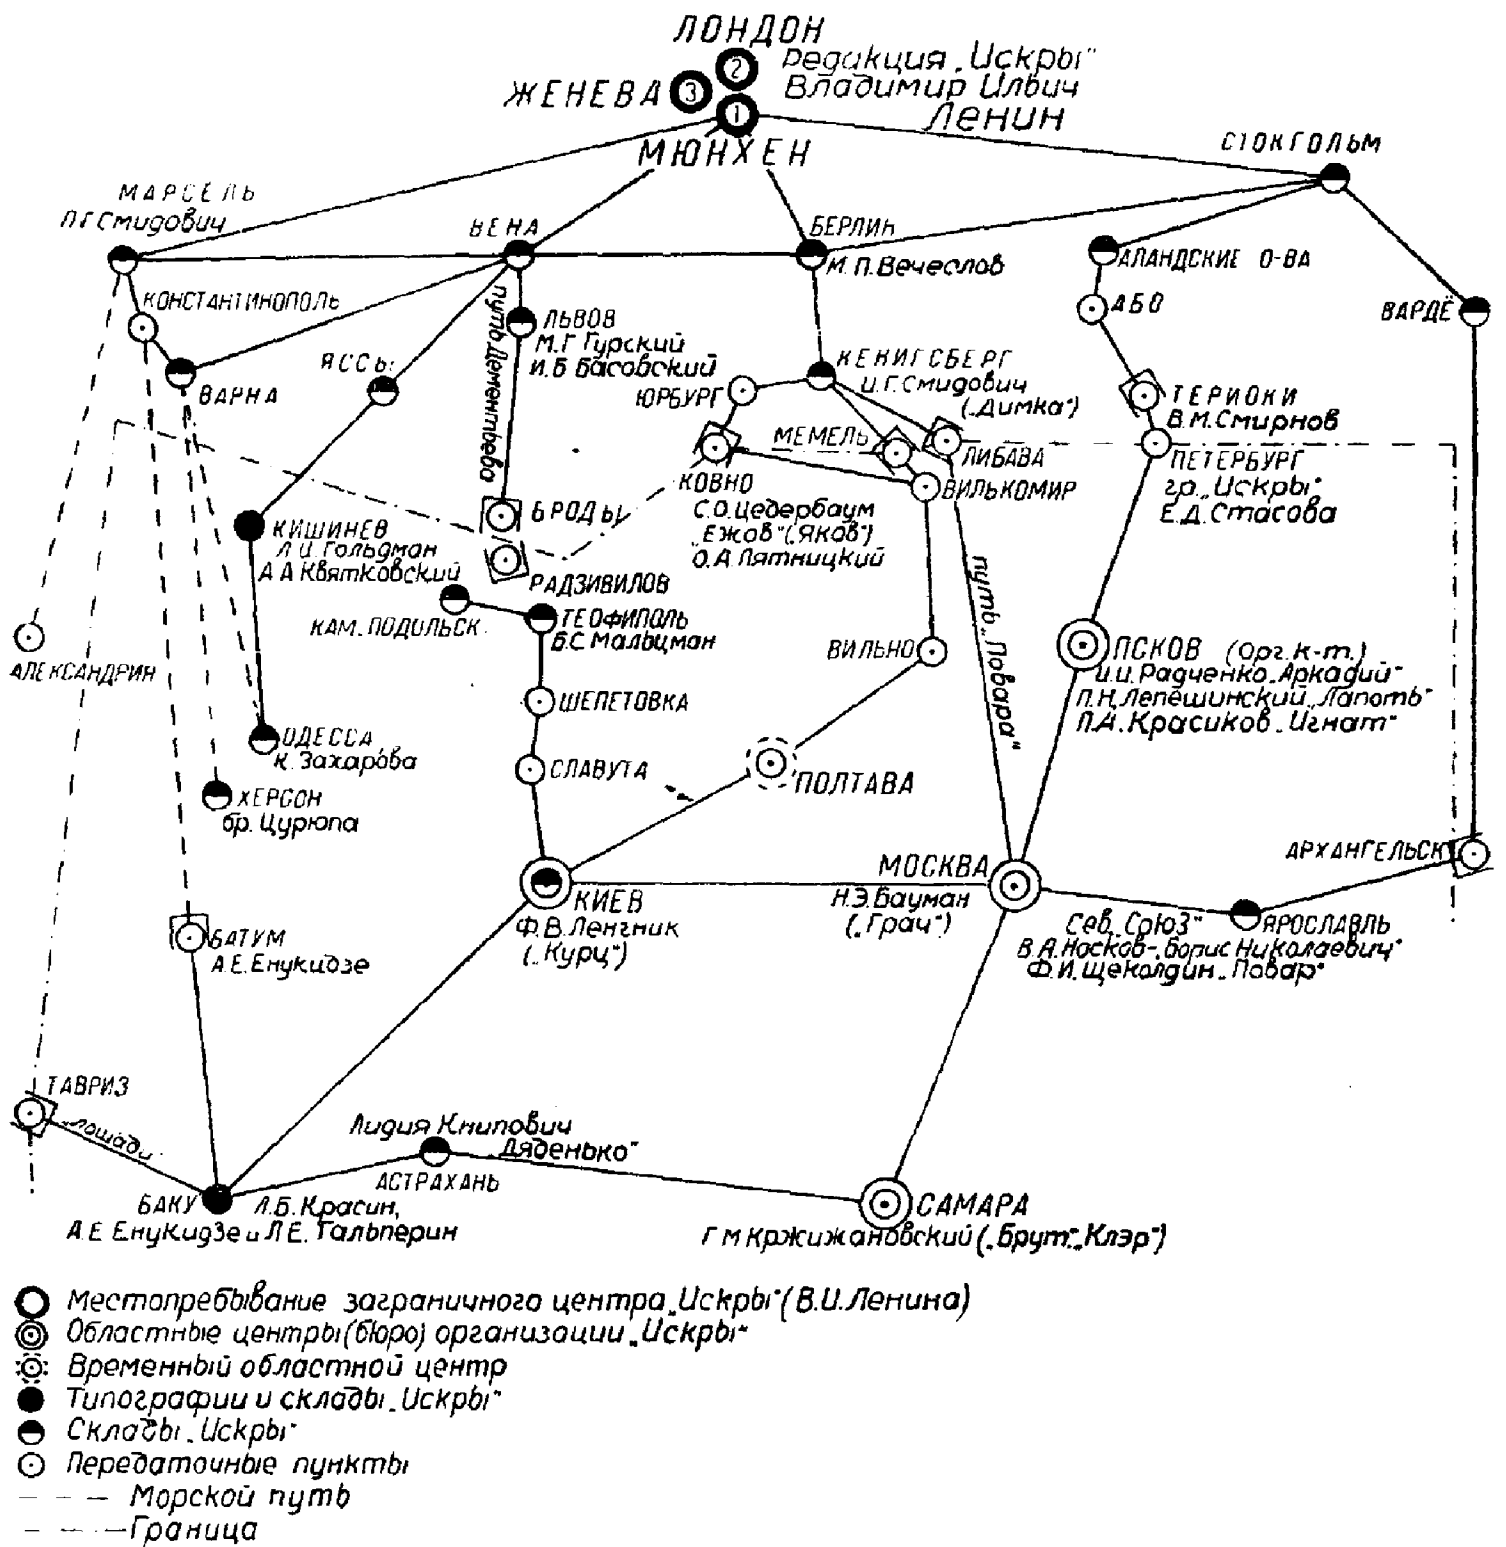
ЛОНДОН
2 Редакция „Искры"
ЖЕНЕВА 3
Владимир Ильич
1 Ленин
МЮНХЕН

СТОКГОЛЬМ
МАРСЕЛЬ
П.Г.Смидович
ВЕНА
БЕРЛИН
М.П.Вечеслов
АЛАНДСКИЕ О-ВА
КОНСТАНТИНОПОЛЬ
путь Деметьева
ЛЬВОВ
М.Г.Гурский
И.Б.Басовский
АБО
ВАРДЁ
ЯССЫ
ВАРНА
КЕНИГСБЕРГ
И.Г.Смидович
(„Димка")
ЮРБУРГ
ТЕРИОКИ
В.М.Смирнов
МЕМЕЛЬ
ЛИБАВА
ПЕТЕРБУРГ
гр. „Искры"
Е.Д.Стасова
КОВНО
С.О.Цедербаум
„Ежов" („Яков")
О.А.Пятницкий
ВИЛЬКОМИР
БРОДЫ
КИШИНЕВ
Л.И.Гольдман
А.А.Квятковский
РАДЗИВИЛОВ
КАМ. ПОДОЛЬСК
ТЕОФИПОЛЬ
Б.С.Мальцман
путь „Повара"
ВИЛЬНО
ПСКОВ (Орг. к-т.)
И.И.Радченко „Аркадий"
П.Н.Лепешинский „Лапоть"
П.А.Красиков „Игнат"
АЛЕКСАНДРИЯ
ШЕПЕТОВКА
ОДЕССА
К.Захарова
СЛАВУТА
ПОЛТАВА
ХЕРСОН
бр. Цурюпа
МОСКВА
Н.Э.Бауман
(„Грач")
АРХАНГЕЛЬСК
КИЕВ
Ф.В.Ленгник
(„Курц")
Сев. Союз"
В.А.Носков „Борис Николаевич"
Ф.И.Щекалдин „Повар"
ЯРОСЛАВЛЬ
БАТУМ
А.Е.Енукидзе
ТАВРИЗ
лошади
Лидия Книпович
„Дяденька"
АСТРАХАНЬ
БАКУ
Л.Б.Красин,
А.Е.Енукидзе и Л.Е.Гальперин
САМАРА
Г.М.Кржижановский („Брут", „Клэр")

Местопребывание заграничного центра „Искры" (В.И.Ленина)
Областные центры (бюро) организации „Искры"
Временный областной центр
Типографии и склады „Искры"
Склады „Искры"
Передаточные пункты
Морской путь
Граница